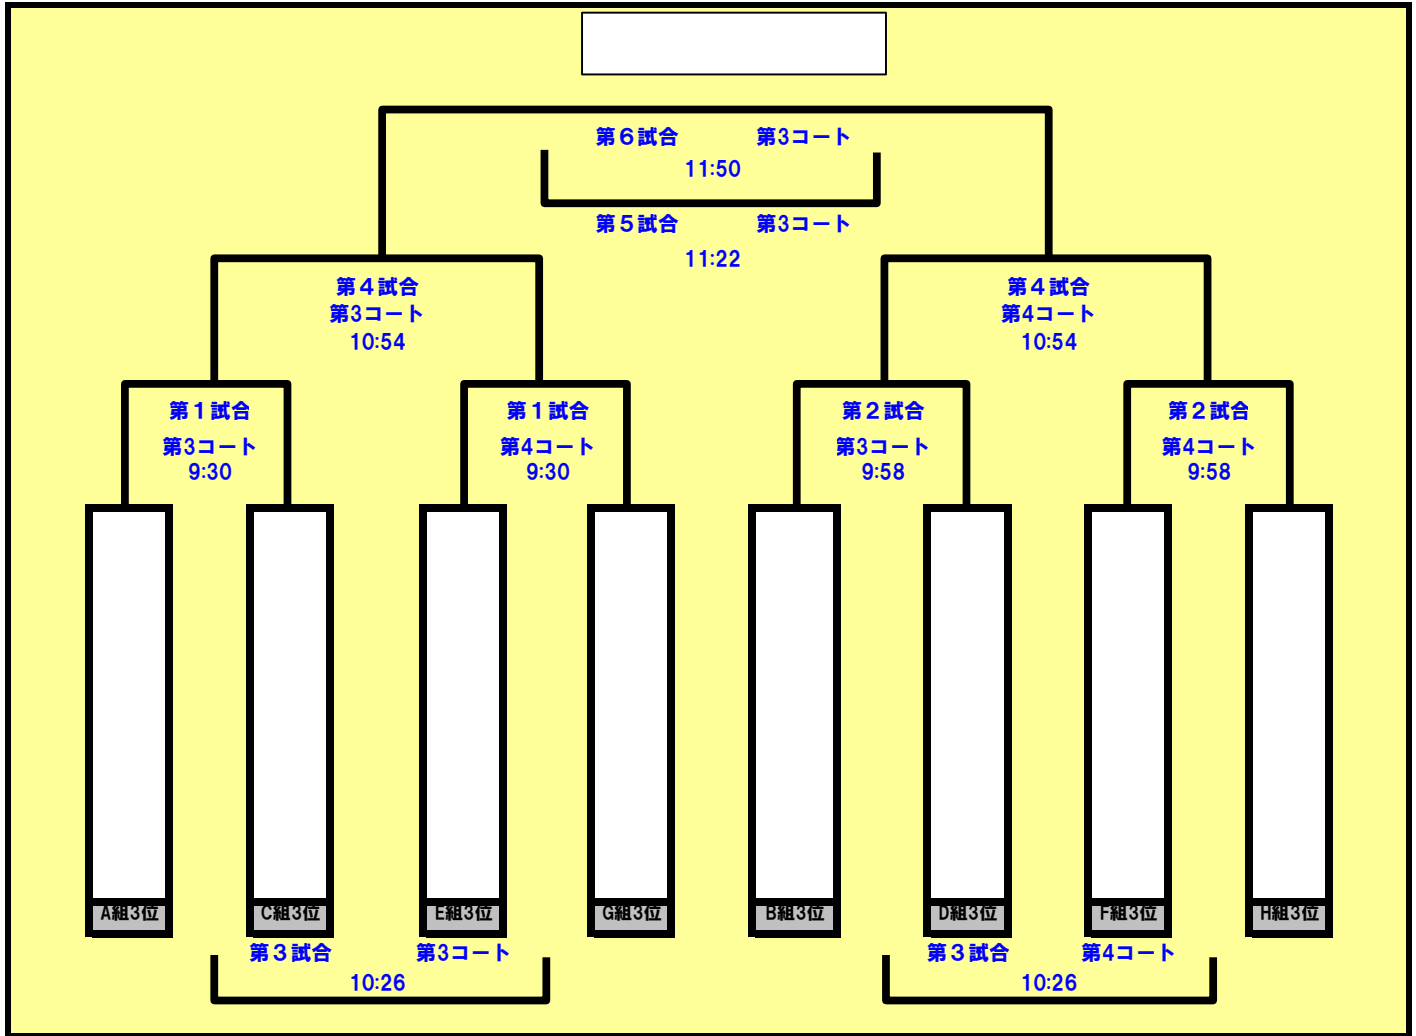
第６試合　第3コート
11:50

第５試合　第3コート
11:22

第４試合
第3コート
10:54

第４試合
第4コート
10:54

第１試合
第3コート
9:30

第１試合
第4コート
9:30

第２試合
第3コート
9:58

第２試合
第4コート
9:58

A組3位

C組3位

E組3位

G組3位

B組3位

D組3位

F組3位

H組3位

第３試合　第3コート
10:26

第３試合　第4コート
10:26